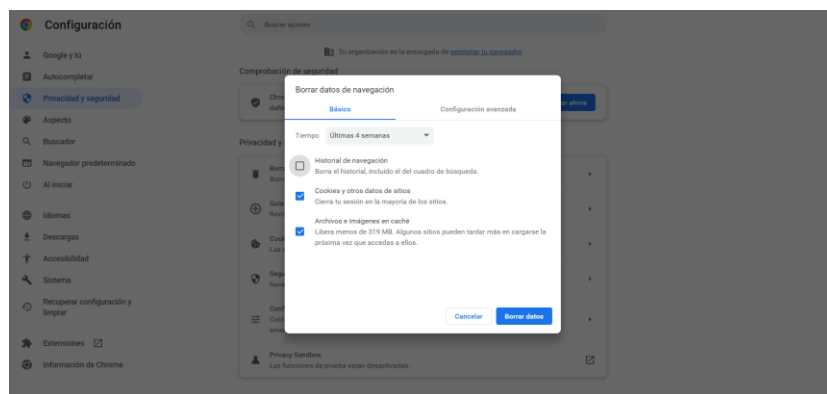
Configuración

Buscar ajustes

Google y tú
Autocompletar
Privacidad y seguridad
Aspecto
Buscador
Navegador predeterminado
Al iniciar
Idiomas
Descargas
Accesibilidad
Sistema
Recuperar configuración y limpiar
Extensiones
Información de Chrome

Tu organización es la encargada de gestionar tu navegador

Comprobación de seguridad

Che
daño

Privacidad y

Borr
Borr

Guía
Revi

Cook
Las

Segu
Nave

Conf
Cont
emer

Privacy Sandbox
Las funciones de prueba están desactivadas

Borrar datos de navegación

Básico
Configuración avanzada

Tiempo Últimas 4 semanas

Historial de navegación
Borra el historial, incluido el del cuadro de búsqueda.

Cookies y otros datos de sitios
Cierra tu sesión en la mayoría de los sitios.

Archivos e imágenes en caché
Libera menos de 319 MB. Algunos sitios pueden tardar más en cargarse la próxima vez que accedas a ellos.

Cancelar
Borrar datos